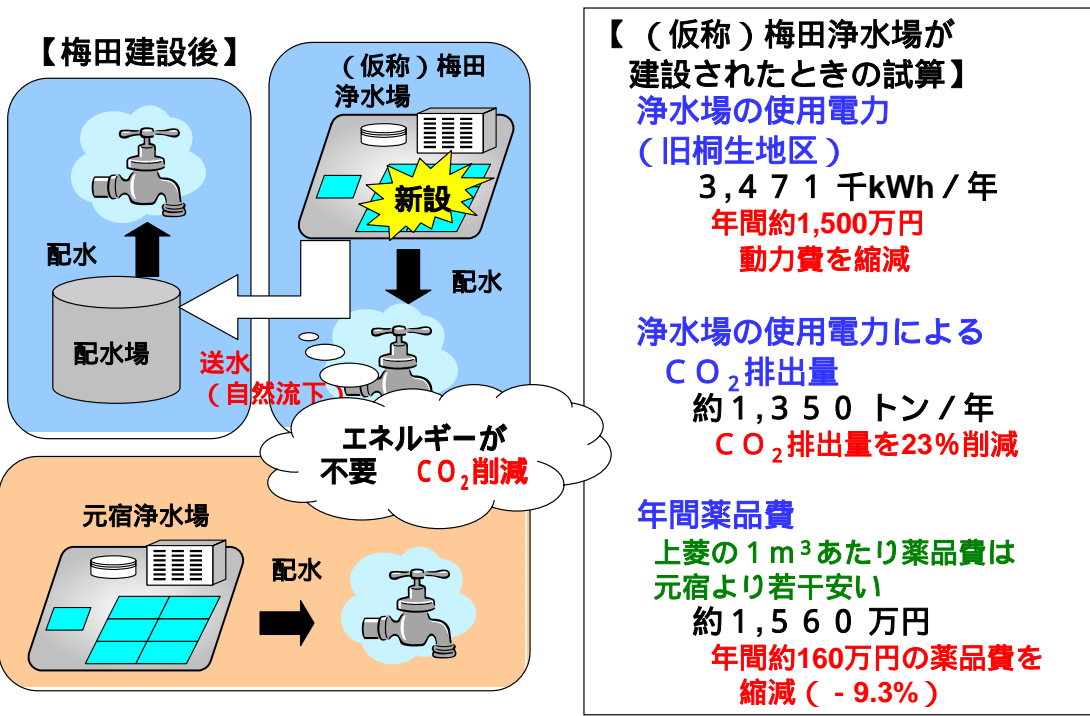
【梅田建設後】

（仮称）梅田浄水場

新設

配水

配水

配水場

送水（自然流下）

エネルギーが不要　$CO_2$削減

元宿浄水場

配水

【（仮称）梅田浄水場が建設されたときの試算】

浄水場の使用電力（旧桐生地区）

３,４７１ 千kWh／年

年間約1,500万円動力費を縮減

浄水場の使用電力による$CO_2$排出量

約１,３５０ トン／年

$CO_2$排出量を23%削減

年間薬品費

上菱の１$m^3$あたり薬品費は元宿より若干安い

約１,５６０ 万円

年間約160万円の薬品費を縮減（－9.3%）